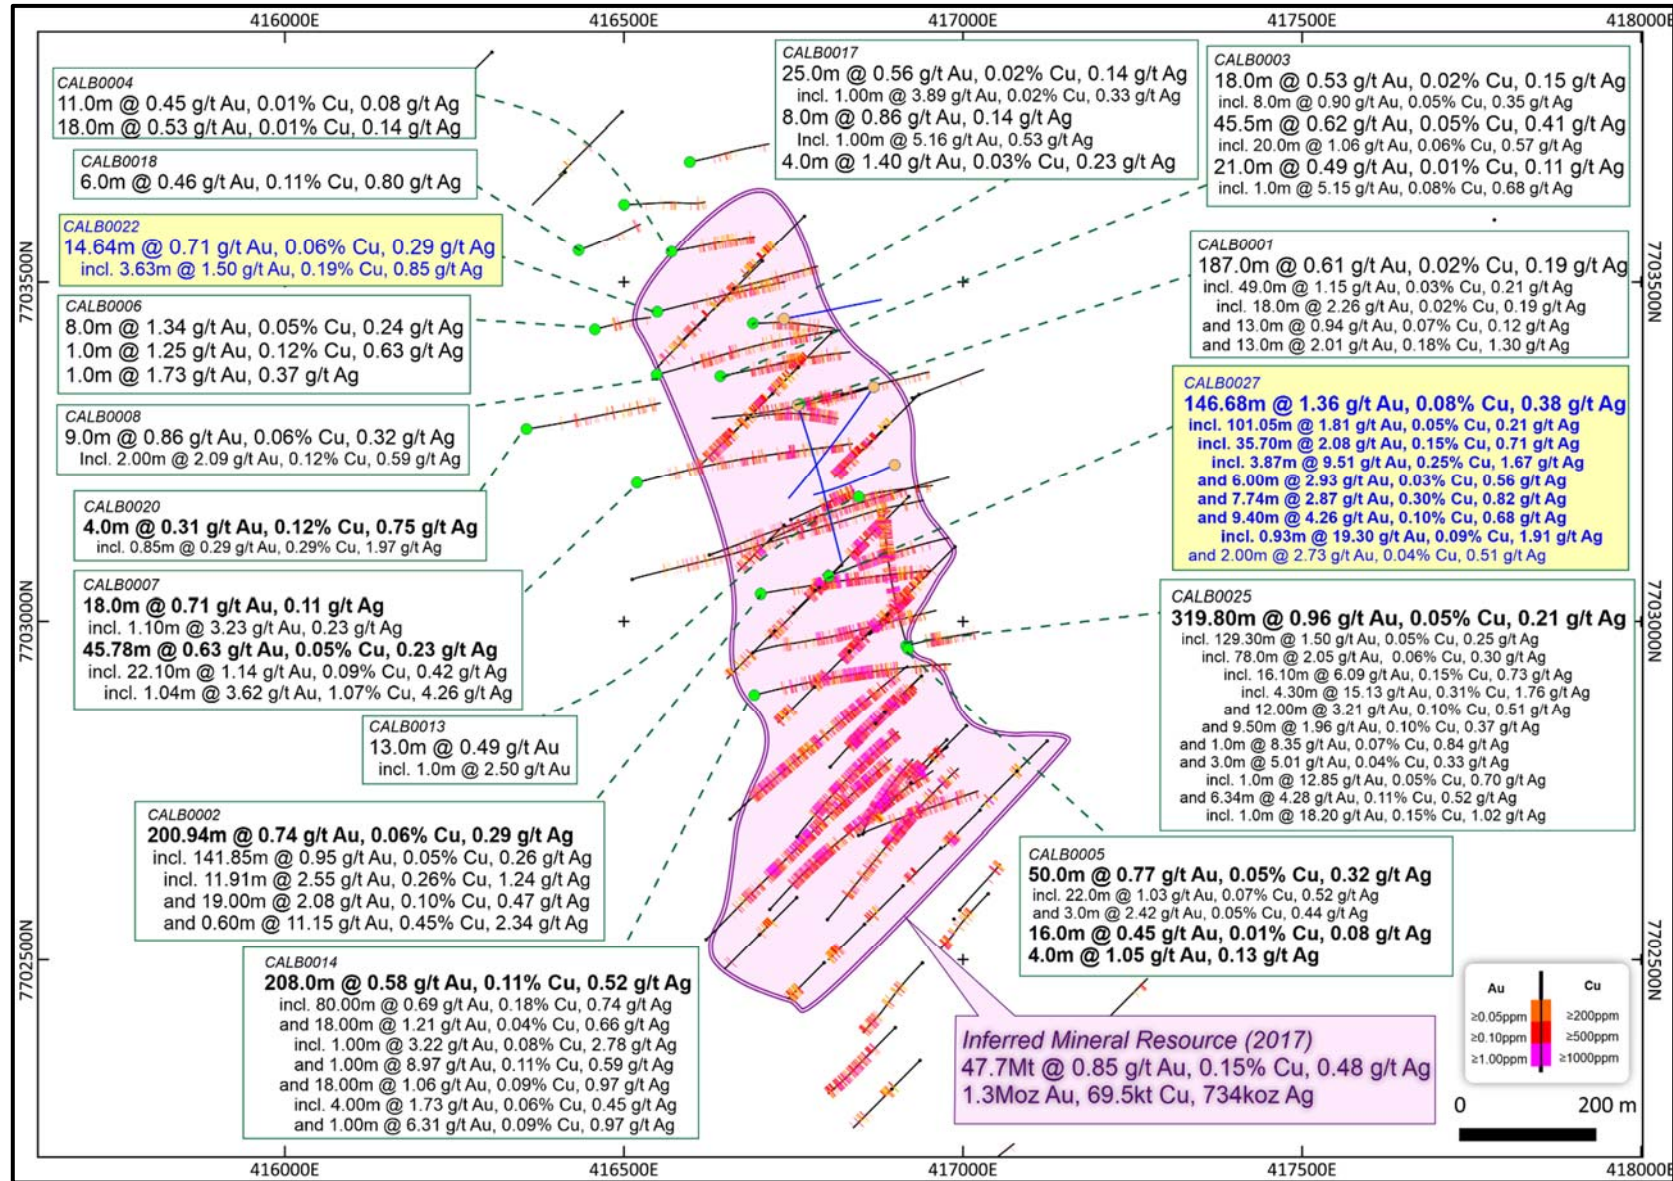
416000E 416500E 417000E 417500E 418000E

CALB0004
11.0m @ 0.45 g/t Au, 0.01% Cu, 0.08 g/t Ag
18.0m @ 0.53 g/t Au, 0.01% Cu, 0.14 g/t Ag

CALB0018
6.0m @ 0.46 g/t Au, 0.11% Cu, 0.80 g/t Ag

CALB0022
14.64m @ 0.71 g/t Au, 0.06% Cu, 0.29 g/t Ag
incl. 3.63m @ 1.50 g/t Au, 0.19% Cu, 0.85 g/t Ag

CALB0006
8.0m @ 1.34 g/t Au, 0.05% Cu, 0.24 g/t Ag
1.0m @ 1.25 g/t Au, 0.12% Cu, 0.63 g/t Ag
1.0m @ 1.73 g/t Au, 0.37 g/t Ag

CALB0008
9.0m @ 0.86 g/t Au, 0.06% Cu, 0.32 g/t Ag
Incl. 2.00m @ 2.09 g/t Au, 0.12% Cu, 0.59 g/t Ag

CALB0020
4.0m @ 0.31 g/t Au, 0.12% Cu, 0.75 g/t Ag
incl. 0.85m @ 0.29 g/t Au, 0.29% Cu, 1.97 g/t Ag

CALB0007
18.0m @ 0.71 g/t Au, 0.11 g/t Ag
incl. 1.10m @ 3.23 g/t Au, 0.23 g/t Ag
45.78m @ 0.63 g/t Au, 0.05% Cu, 0.23 g/t Ag
incl. 22.10m @ 1.14 g/t Au, 0.09% Cu, 0.42 g/t Ag
incl. 1.04m @ 3.62 g/t Au, 1.07% Cu, 4.26 g/t Ag

CALB0013
13.0m @ 0.49 g/t Au
incl. 1.0m @ 2.50 g/t Au

CALB0002
200.94m @ 0.74 g/t Au, 0.06% Cu, 0.29 g/t Ag
incl. 141.85m @ 0.95 g/t Au, 0.05% Cu, 0.26 g/t Ag
incl. 11.91m @ 2.55 g/t Au, 0.26% Cu, 1.24 g/t Ag
and 19.00m @ 2.08 g/t Au, 0.10% Cu, 0.47 g/t Ag
and 0.60m @ 11.15 g/t Au, 0.45% Cu, 2.34 g/t Ag

CALB0014
208.0m @ 0.58 g/t Au, 0.11% Cu, 0.52 g/t Ag
incl. 80.00m @ 0.69 g/t Au, 0.18% Cu, 0.74 g/t Ag
and 18.00m @ 1.21 g/t Au, 0.04% Cu, 0.66 g/t Ag
incl. 1.00m @ 3.22 g/t Au, 0.08% Cu, 2.78 g/t Ag
and 1.00m @ 8.97 g/t Au, 0.11% Cu, 0.59 g/t Ag
and 18.00m @ 1.06 g/t Au, 0.09% Cu, 0.97 g/t Ag
incl. 4.00m @ 1.73 g/t Au, 0.06% Cu, 0.45 g/t Ag
and 1.00m @ 6.31 g/t Au, 0.09% Cu, 0.97 g/t Ag

CALB0017
25.0m @ 0.56 g/t Au, 0.02% Cu, 0.14 g/t Ag
incl. 1.00m @ 3.89 g/t Au, 0.02% Cu, 0.33 g/t Ag
8.0m @ 0.86 g/t Au, 0.14 g/t Ag
Incl. 1.00m @ 5.16 g/t Au, 0.53 g/t Ag
4.0m @ 1.40 g/t Au, 0.03% Cu, 0.23 g/t Ag

CALB0003
18.0m @ 0.53 g/t Au, 0.02% Cu, 0.15 g/t Ag
incl. 8.0m @ 0.90 g/t Au, 0.05% Cu, 0.35 g/t Ag
45.5m @ 0.62 g/t Au, 0.05% Cu, 0.41 g/t Ag
incl. 20.0m @ 1.06 g/t Au, 0.06% Cu, 0.57 g/t Ag
21.0m @ 0.49 g/t Au, 0.01% Cu, 0.11 g/t Ag
incl. 1.0m @ 5.15 g/t Au, 0.08% Cu, 0.68 g/t Ag

CALB0001
187.0m @ 0.61 g/t Au, 0.02% Cu, 0.19 g/t Ag
incl. 49.0m @ 1.15 g/t Au, 0.03% Cu, 0.21 g/t Ag
incl. 18.0m @ 2.26 g/t Au, 0.02% Cu, 0.19 g/t Ag
and 13.0m @ 0.94 g/t Au, 0.07% Cu, 0.12 g/t Ag
and 13.0m @ 2.01 g/t Au, 0.18% Cu, 1.30 g/t Ag

CALB0027
146.68m @ 1.36 g/t Au, 0.08% Cu, 0.38 g/t Ag
incl. 101.05m @ 1.81 g/t Au, 0.05% Cu, 0.21 g/t Ag
incl. 35.70m @ 2.08 g/t Au, 0.15% Cu, 0.71 g/t Ag
incl. 3.87m @ 9.51 g/t Au, 0.25% Cu, 1.67 g/t Ag
and 6.00m @ 2.93 g/t Au, 0.03% Cu, 0.56 g/t Ag
and 7.74m @ 2.87 g/t Au, 0.30% Cu, 0.82 g/t Ag
and 9.40m @ 4.26 g/t Au, 0.10% Cu, 0.68 g/t Ag
incl. 0.93m @ 19.30 g/t Au, 0.09% Cu, 1.91 g/t Ag
and 2.00m @ 2.73 g/t Au, 0.04% Cu, 0.51 g/t Ag

CALB0025
319.80m @ 0.96 g/t Au, 0.05% Cu, 0.21 g/t Ag
incl. 129.30m @ 1.50 g/t Au, 0.05% Cu, 0.25 g/t Ag
incl. 78.0m @ 2.05 g/t Au, 0.06% Cu, 0.30 g/t Ag
incl. 16.10m @ 6.09 g/t Au, 0.15% Cu, 0.73 g/t Ag
incl. 4.30m @ 15.13 g/t Au, 0.31% Cu, 1.76 g/t Ag
and 12.00m @ 3.21 g/t Au, 0.10% Cu, 0.51 g/t Ag
and 9.50m @ 1.96 g/t Au, 0.10% Cu, 0.37 g/t Ag
and 1.0m @ 8.35 g/t Au, 0.07% Cu, 0.84 g/t Ag
and 3.0m @ 5.01 g/t Au, 0.04% Cu, 0.33 g/t Ag
incl. 1.0m @ 12.85 g/t Au, 0.05% Cu, 0.70 g/t Ag
and 6.34m @ 4.28 g/t Au, 0.11% Cu, 0.52 g/t Ag
incl. 1.0m @ 18.20 g/t Au, 0.15% Cu, 1.02 g/t Ag

CALB0005
50.0m @ 0.77 g/t Au, 0.05% Cu, 0.32 g/t Ag
incl. 22.0m @ 1.03 g/t Au, 0.07% Cu, 0.52 g/t Ag
and 3.0m @ 2.42 g/t Au, 0.05% Cu, 0.44 g/t Ag
16.0m @ 0.45 g/t Au, 0.01% Cu, 0.08 g/t Ag
4.0m @ 1.05 g/t Au, 0.13 g/t Ag

Inferred Mineral Resource (2017)
47.7Mt @ 0.85 g/t Au, 0.15% Cu, 0.48 g/t Ag
1.3Moz Au, 69.5kt Cu, 734koz Ag

| Au | Cu |
|---|---|
| ≥0.05ppm | ≥200ppm |
| ≥0.10ppm | ≥500ppm |
| ≥1.00ppm | ≥1000ppm |

0 200 m

7703500N 7703000N 7702500N
7703500N 7703000N 7702500N

416000E 416500E 417000E 417500E 418000E